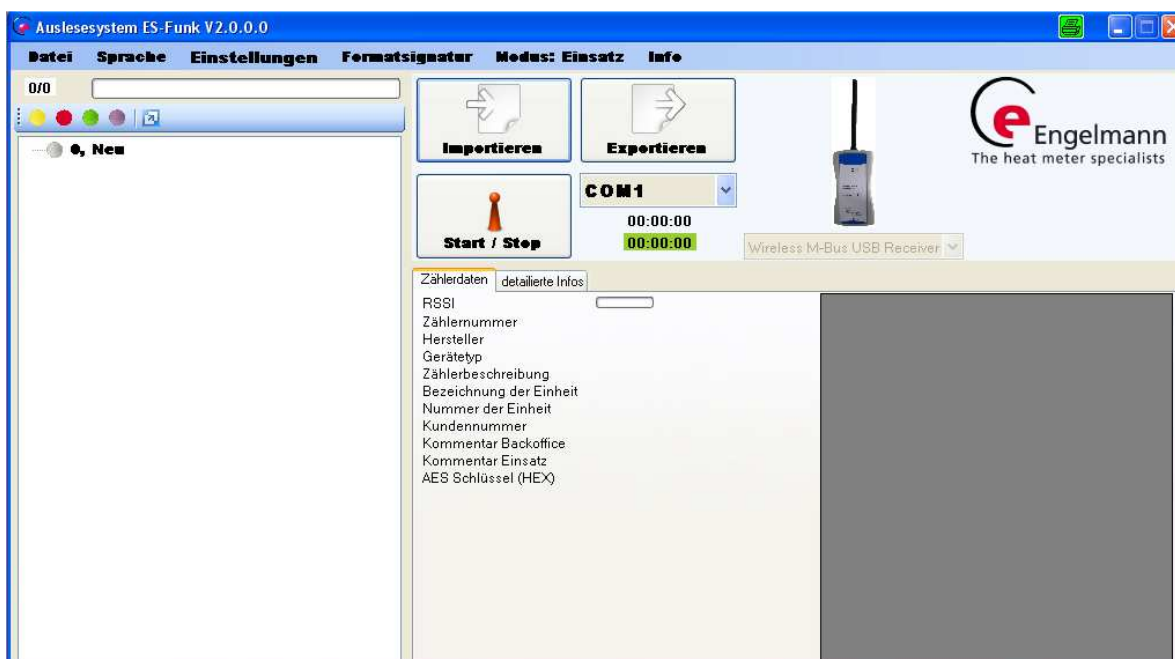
Auslesesystem ES-Funk V2.0.0.0

Datei Sprache Einstellungen Formatsignatur Modus: Einsatz Info

0/0

0, Neu

Importieren

Exportieren

Engelmann
The heat meter specialists

COM1

00:00:00

00:00:00

Start / Stop

Wireless M-Bus USB Receiver

Zählerdaten detaillierte Infos

RSSI
Zählernummer
Hersteller
Gerätetyp
Zählerbeschreibung
Bezeichnung der Einheit
Nummer der Einheit
Kundennummer
Kommentar Backoffice
Kommentar Einsatz
AES Schlüssel (HEX)